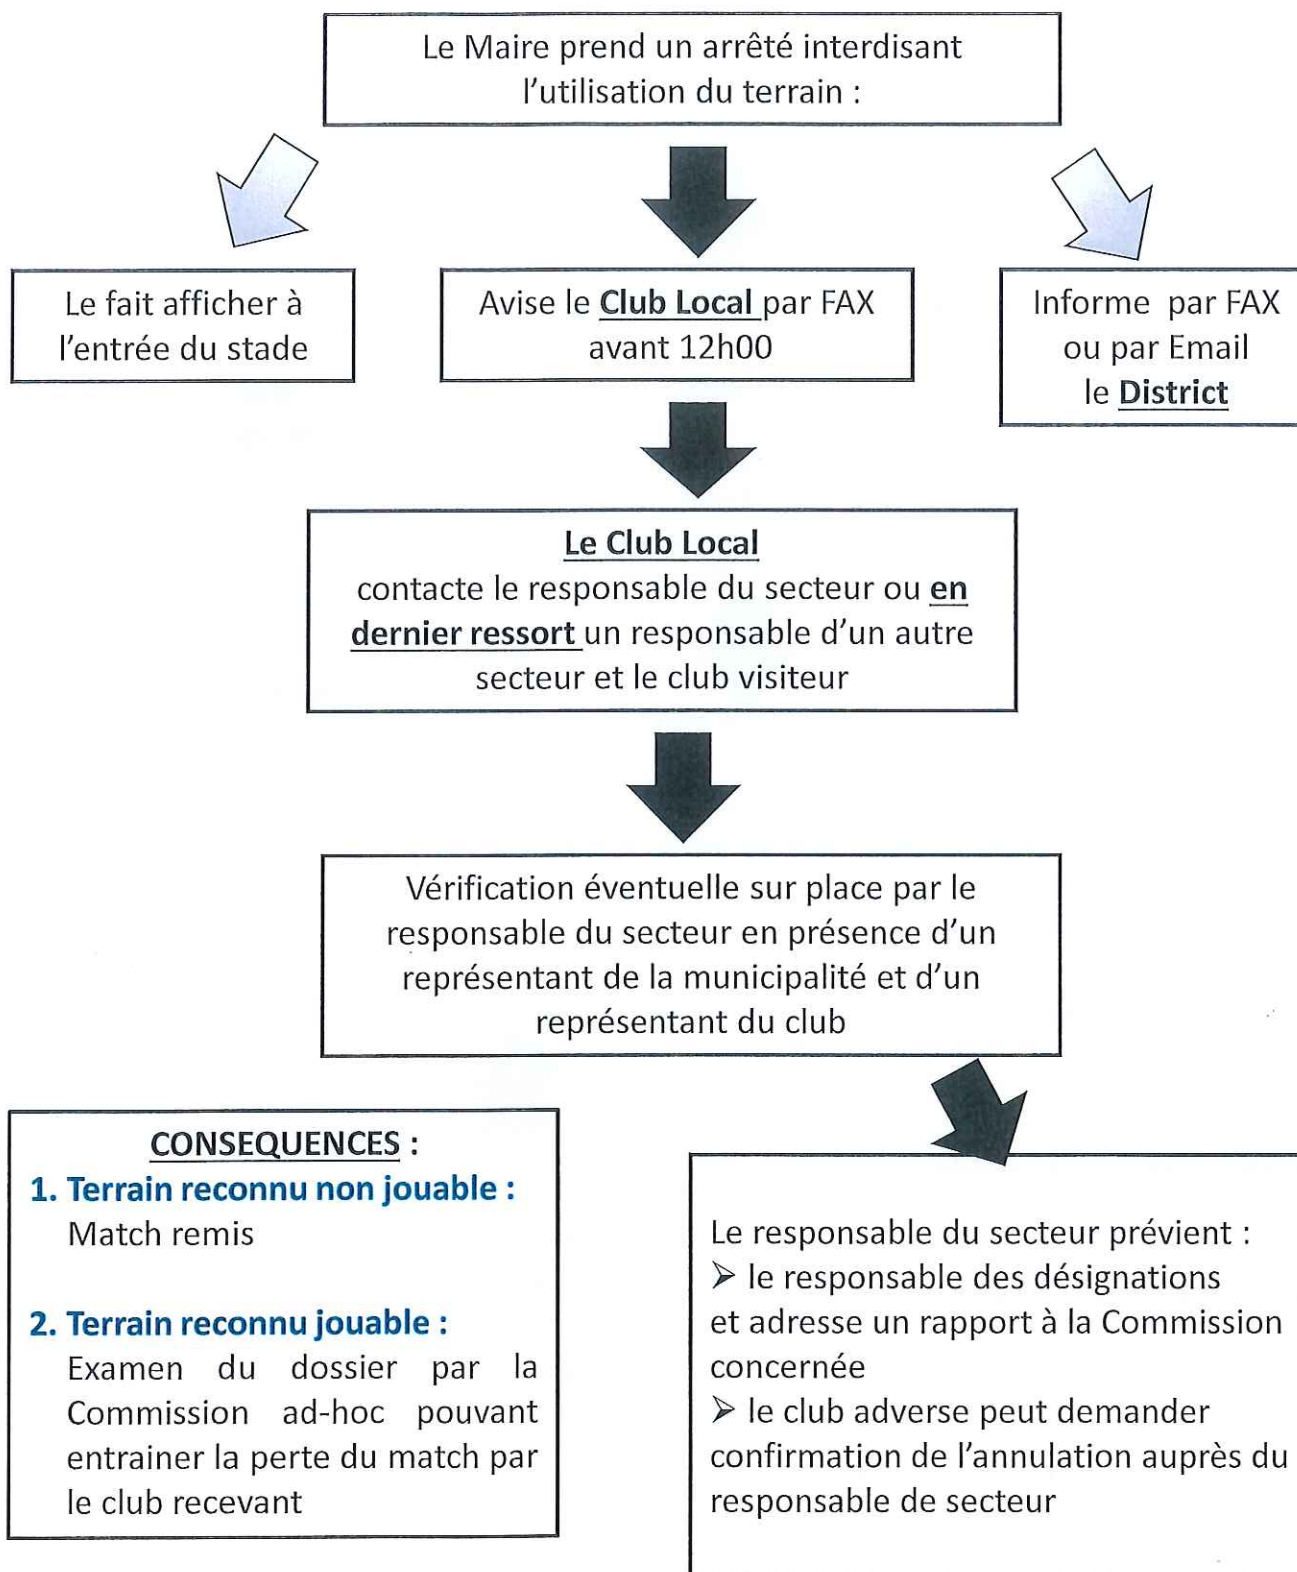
Le Maire prend un arrêté interdisant l'utilisation du terrain :

Le fait afficher à l'entrée du stade

Avise le Club Local par FAX avant 12h00

Informe par FAX ou par Email le District

Le Club Local
contacte le responsable du secteur ou en dernier ressort un responsable d'un autre secteur et le club visiteur

Vérification éventuelle sur place par le responsable du secteur en présence d'un représentant de la municipalité et d'un représentant du club

CONSEQUENCES :
1. Terrain reconnu non jouable :
Match remis

2. Terrain reconnu jouable :
Examen du dossier par la Commission ad-hoc pouvant entrainer la perte du match par le club recevant

Le responsable du secteur prévient :
➢ le responsable des désignations
et adresse un rapport à la Commission concernée
➢ le club adverse peut demander confirmation de l'annulation auprès du responsable de secteur